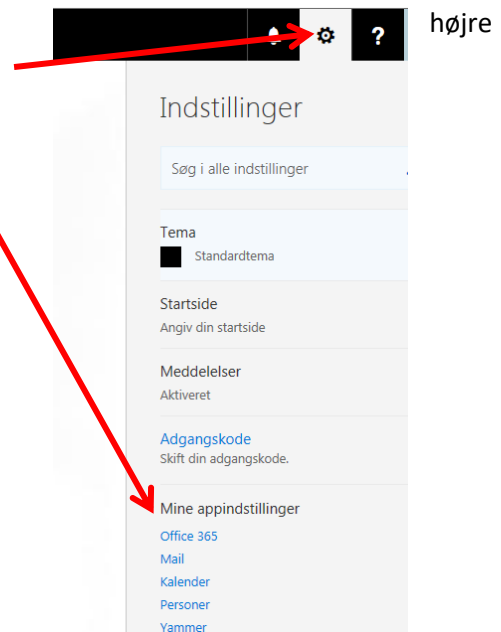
?

højre

Indstillinger

Søg i alle indstillinger

Tema
Standardtema

Startside
Angiv din startside

Meddelelser
Aktiveret

Adgangskode
Skift din adgangskode.

Mine appindstillinger
Office 365
Mail
Kalender
Personer
Yammer